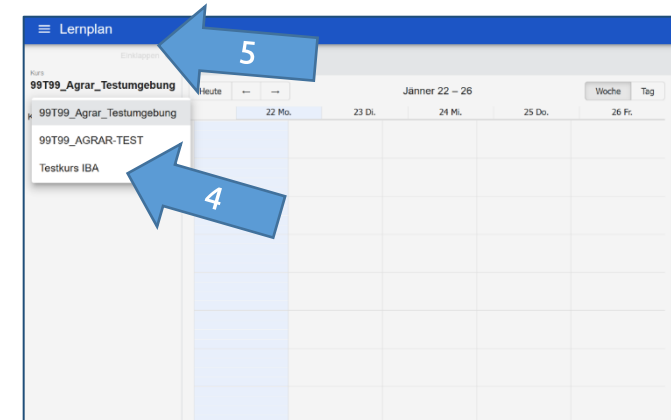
Lernplan

Einklappen

Kurs

99T99_Agrar_Testumgebung

99T99_Agrar_Testumgebung

99T99_AGRAR-TEST

Testkurs IBA

5

4

Heute ← →

Jänner 22 – 26

Woche Tag

| 22 Mo. | 23 Di. | 24 Mi. | 25 Do. | 26 Fr. |
|---|---|---|---|---|